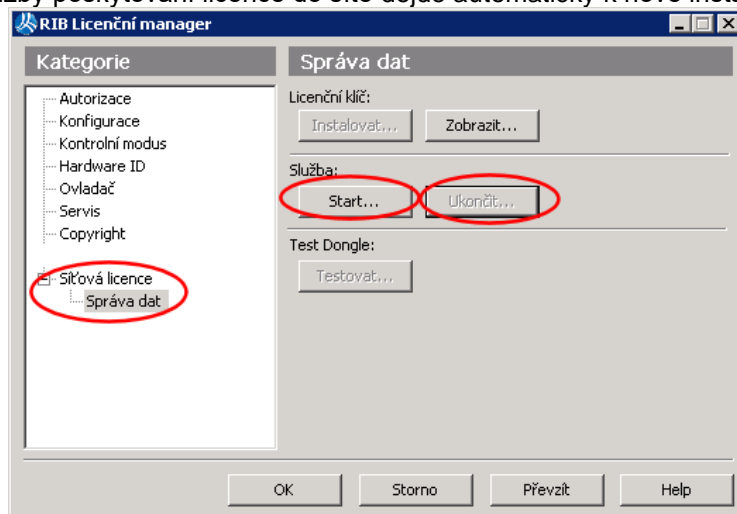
zby poskytování licence do oké dojde automaticky k nové inst

RIB Licenční manager

Kategorie

Autorizace
Konfigurace
Kontrolní modus
Hardware ID
Ovladač
Servis
Copyright

Síťová licence
Správa dat

Správa dat

Licenční klíč:

Instalovat...
Zobrazit...

Služba:

Start...
Ukončit...

Test Dongle:

Testovat...

OK
Storno
Převzít
Help